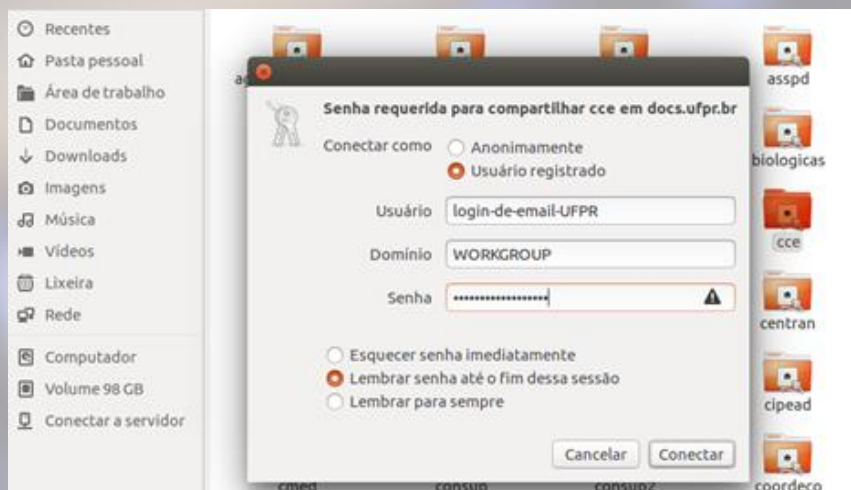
Recentes
Pasta pessoal
Área de trabalho
Documentos
Downloads
Imagens
Música
Vídeos
Lixeira
Rede
Computador
Volume 98 GB
Conectar a servidor

ag
asspd
biologicas
cce
centran
cipead
cmed
consun
consun2
coordeco

Senha requerida para compartilhar cce em docs.ufpr.br

Conectar como
Anonimamente
Usuário registrado

Usuário login-de-email-UFPR
Domínio WORKGROUP
Senha ••••••••••••••••••

Esquecer senha imediatamente
Lembrar senha até o fim dessa sessão
Lembrar para sempre

Cancelar
Conectar